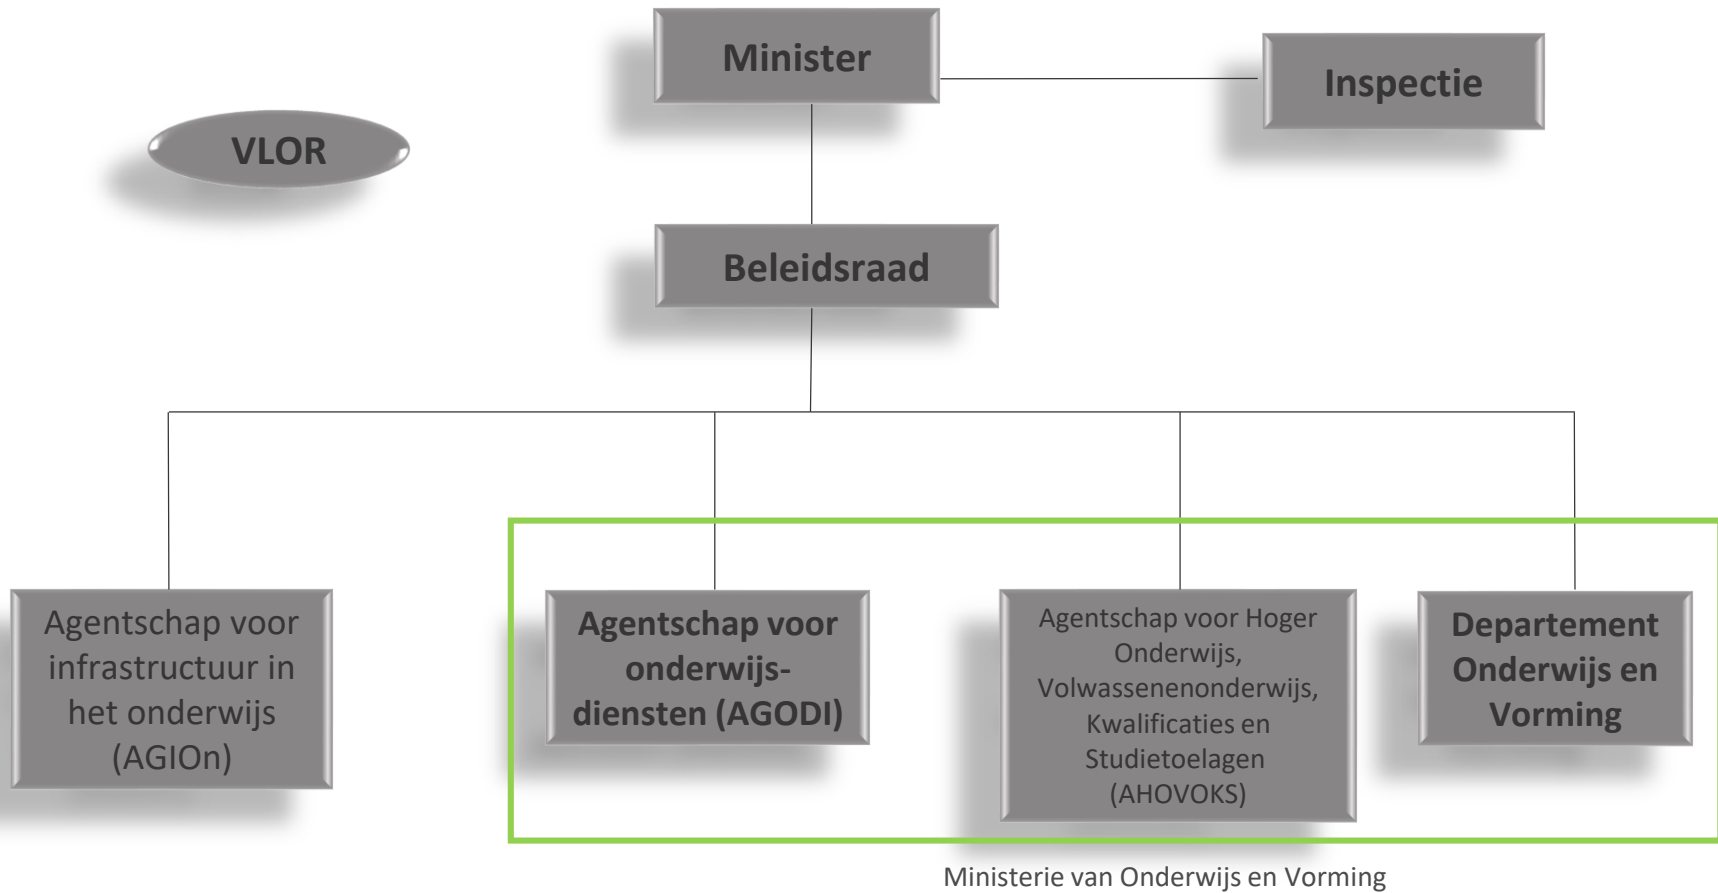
Minister

Inspectie

VLOR

Beleidsraad

Agentschap voor infrastructuur in het onderwijs (AGIOn)

Agentschap voor onderwijsdiensten (AGODI)

Agentschap voor Hoger Onderwijs, Volwassenenonderwijs, Kwalificaties en Studietoelagen (AHOVOKS)

Departement Onderwijs en Vorming

Ministerie van Onderwijs en Vorming